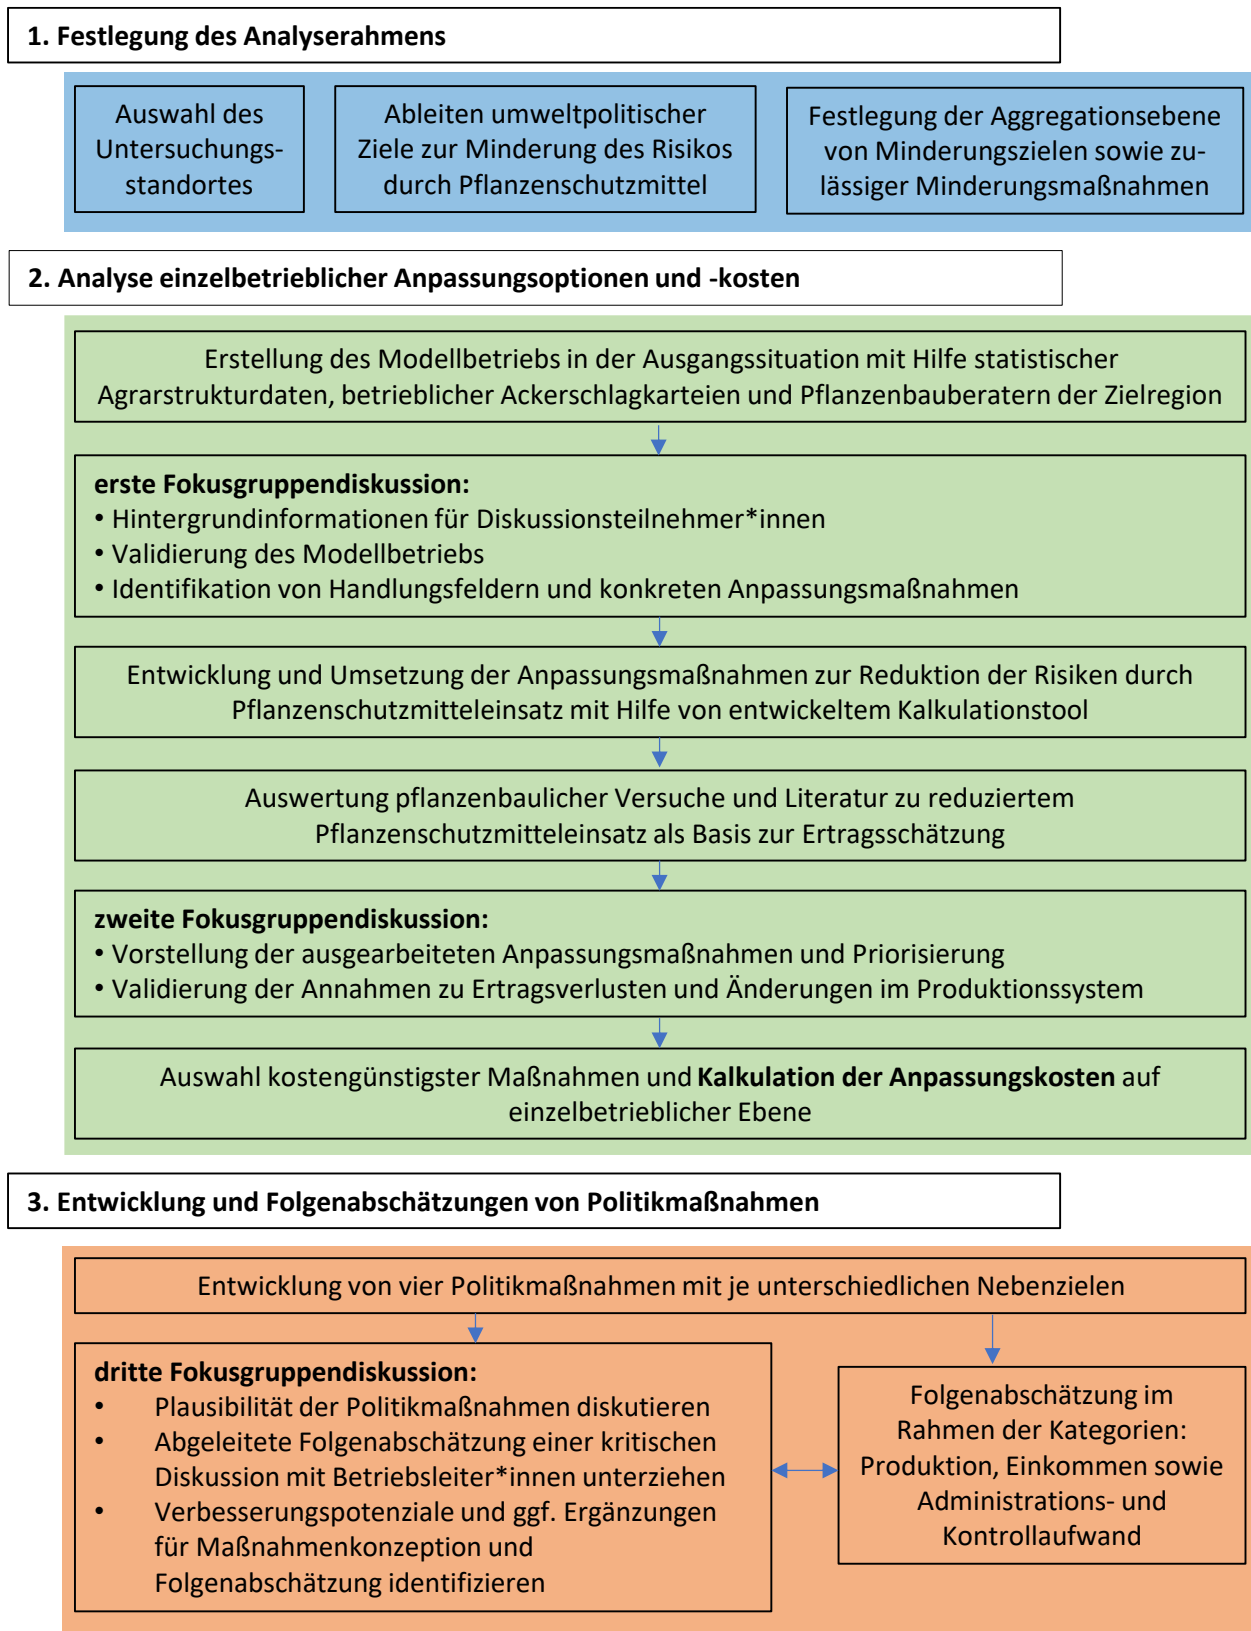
**1. Festlegung des Analyserahmens**

Auswahl des Untersuchungsstandortes

Ableiten umweltpolitischer Ziele zur Minderung des Risikos durch Pflanzenschutzmittel

Festlegung der Aggregationsebene von Minderungszielen sowie zulässiger Minderungsmaßnahmen

**2. Analyse einzelbetrieblicher Anpassungsoptionen und -kosten**

Erstellung des Modellbetriebs in der Ausgangssituation mit Hilfe statistischer Agrarstrukturdaten, betrieblicher Ackerschlagkarteien und Pflanzenbauberatern der Zielregion

**erste Fokusgruppendiskussion:**
• Hintergrundinformationen für Diskussionsteilnehmer*innen
• Validierung des Modellbetriebs
• Identifikation von Handlungsfeldern und konkreten Anpassungsmaßnahmen

Entwicklung und Umsetzung der Anpassungsmaßnahmen zur Reduktion der Risiken durch Pflanzenschutzmitteleinsatz mit Hilfe von entwickeltem Kalkulationstool

Auswertung pflanzenbaulicher Versuche und Literatur zu reduziertem Pflanzenschutzmitteleinsatz als Basis zur Ertragsschätzung

**zweite Fokusgruppendiskussion:**
• Vorstellung der ausgearbeiteten Anpassungsmaßnahmen und Priorisierung
• Validierung der Annahmen zu Ertragsverlusten und Änderungen im Produktionssystem

Auswahl kostengünstigster Maßnahmen und **Kalkulation der Anpassungskosten** auf einzelbetrieblicher Ebene

**3. Entwicklung und Folgenabschätzungen von Politikmaßnahmen**

Entwicklung von vier Politikmaßnahmen mit je unterschiedlichen Nebenzielen

**dritte Fokusgruppendiskussion:**
• Plausibilität der Politikmaßnahmen diskutieren
• Abgeleitete Folgenabschätzung einer kritischen Diskussion mit Betriebsleiter*innen unterziehen
• Verbesserungspotenziale und ggf. Ergänzungen für Maßnahmenkonzeption und Folgenabschätzung identifizieren

Folgenabschätzung im Rahmen der Kategorien: Produktion, Einkommen sowie Administrations- und Kontrollaufwand